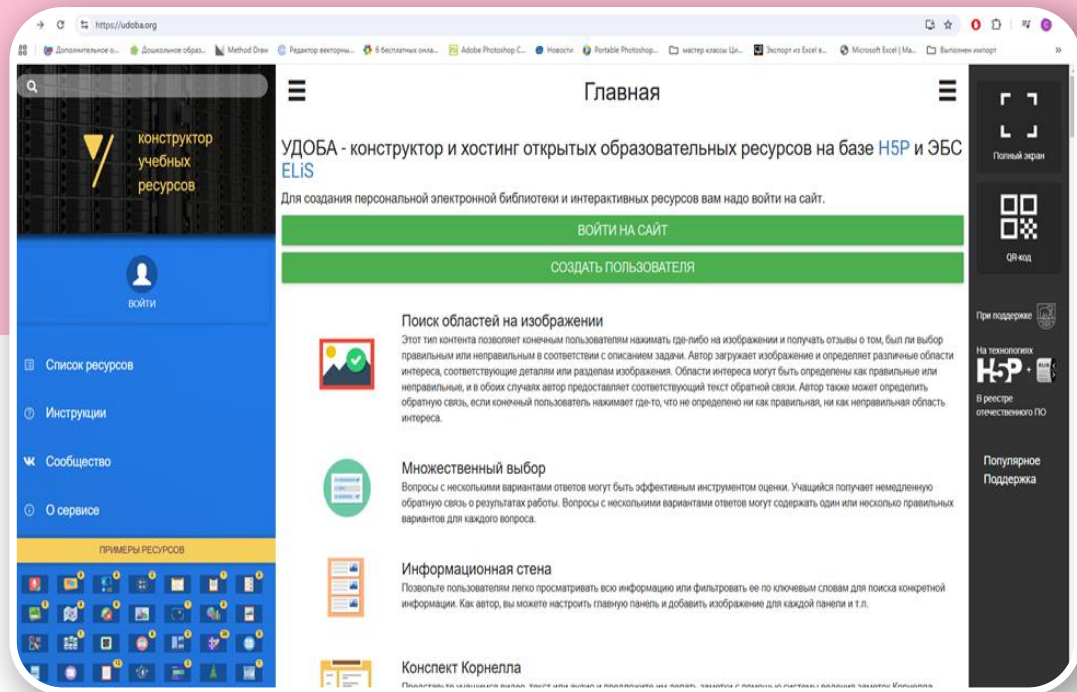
https://udoba.org

Дополнительное о... Дошкольное образ... Method Draw Редактор векторны... 6 бесплатных онла... Adobe Photoshop C... Новости Portable Photoshop... мастер классы Ц... Экспорт из Excel в... Microsoft Excel | Ma... Выполнен импорт

конструктор учебных ресурсов

войти

Список ресурсов

Инструкции

Сообщество

О сервисе

ПРИМЕРЫ РЕСУРСОВ

Главная

УДОБА - конструктор и хостинг открытых образовательных ресурсов на базе H5P и ЭБС ELiS

Для создания персональной электронной библиотеки и интерактивных ресурсов вам надо войти на сайт.

ВОЙТИ НА САЙТ

СОЗДАТЬ ПОЛЬЗОВАТЕЛЯ

Поиск областей на изображении

Этот тип контента позволяет конечным пользователям нажимать где-либо на изображении и получать отзывы о том, был ли выбор правильным или неправильным в соответствии с описанием задачи. Автор загружает изображение и определяет различные области интереса, соответствующие деталям или разделам изображения. Области интереса могут быть определены как правильные или неправильные, и в обоих случаях автор предоставляет соответствующий текст обратной связи. Автор также может определить обратную связь, если конечный пользователь нажимает где-то, что не определено ни как правильная, ни как неправильная область интереса.

Множественный выбор

Вопросы с несколькими вариантами ответов могут быть эффективным инструментом оценки. Учащийся получает немедленную обратную связь о результатах работы. Вопросы с несколькими вариантами ответов могут содержать один или несколько правильных вариантов для каждого вопроса.

Информационная стена

Позвольте пользователям легко просматривать всю информацию или фильтровать ее по ключевым словам для поиска конкретной информации. Как автор, вы можете настроить главную панель и добавить изображение для каждой панели и т.п.

Конспект Корнелла

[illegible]

Полный экран

QR-код

При поддержке

На технологиях H5P

В реестре отечественного ПО

Популярное

Поддержка